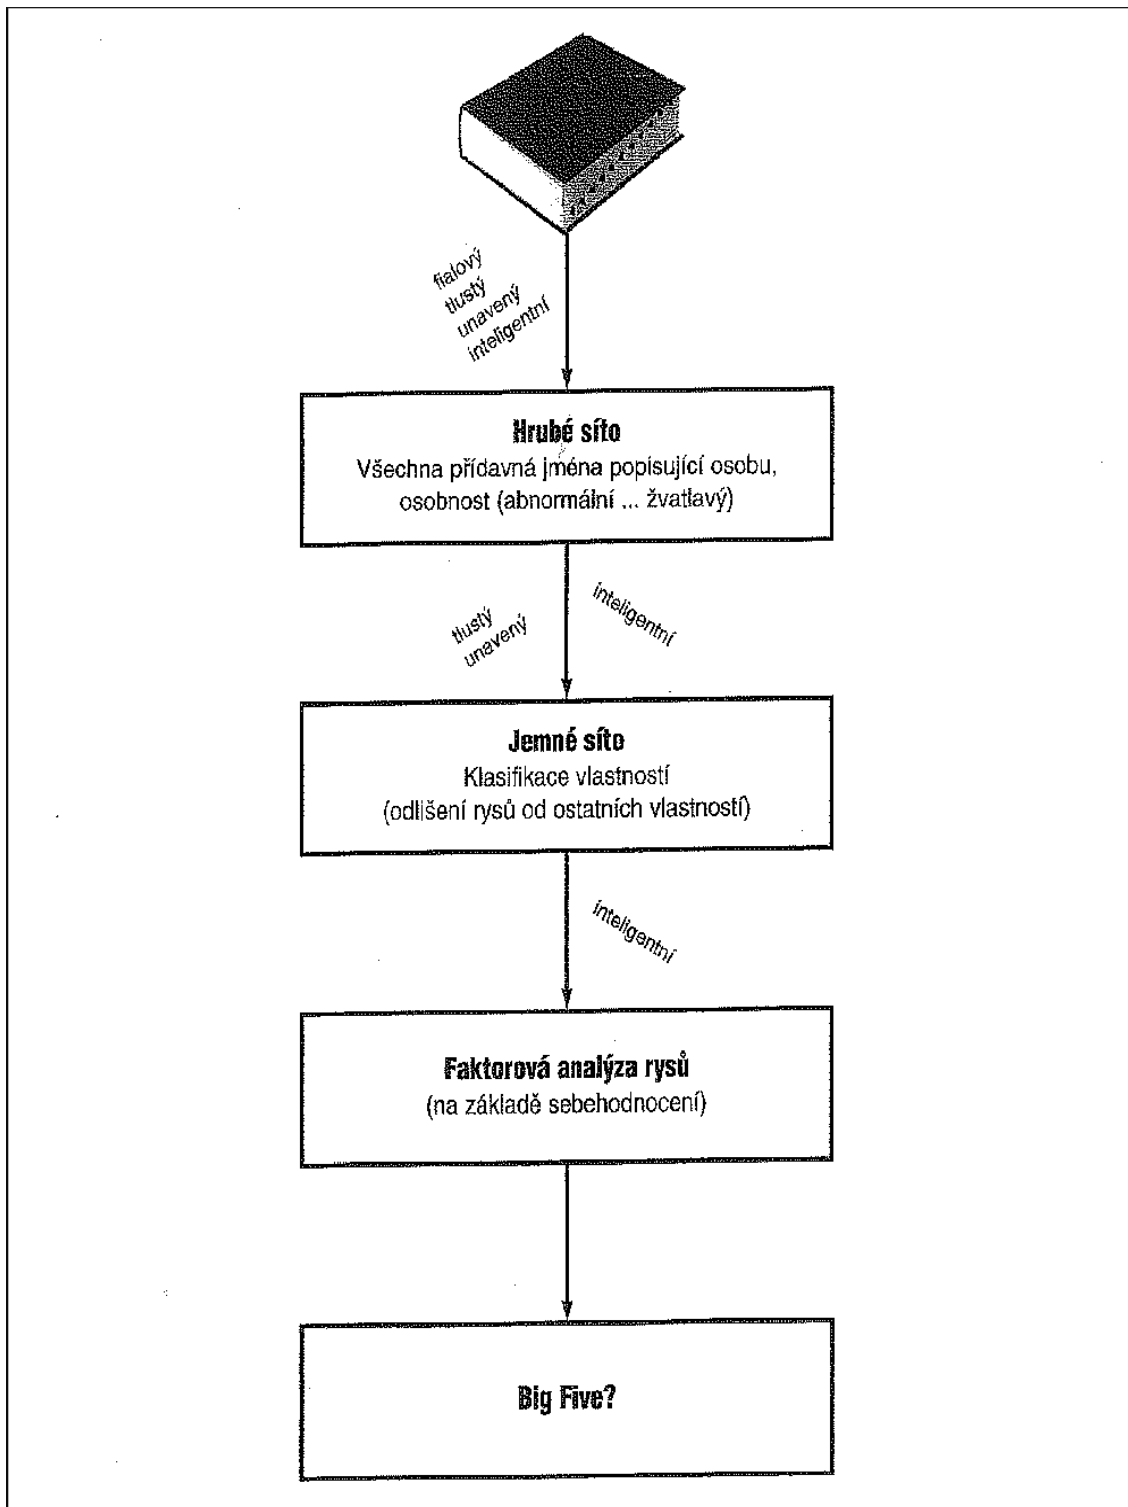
fialový
tlustý
unavený
inteligentní

**Hrubé síto**
Všechna přídavná jména popisující osobu, osobnost (abnormální ... žvatlavý)

tlustý
unavený

inteligentní

**Jemné síto**
Klasifikace vlastností
(odlišení rysů od ostatních vlastností)

inteligentní

**Faktorová analýza rysů**
(na základě sebehodnocení)

**Big Five?**